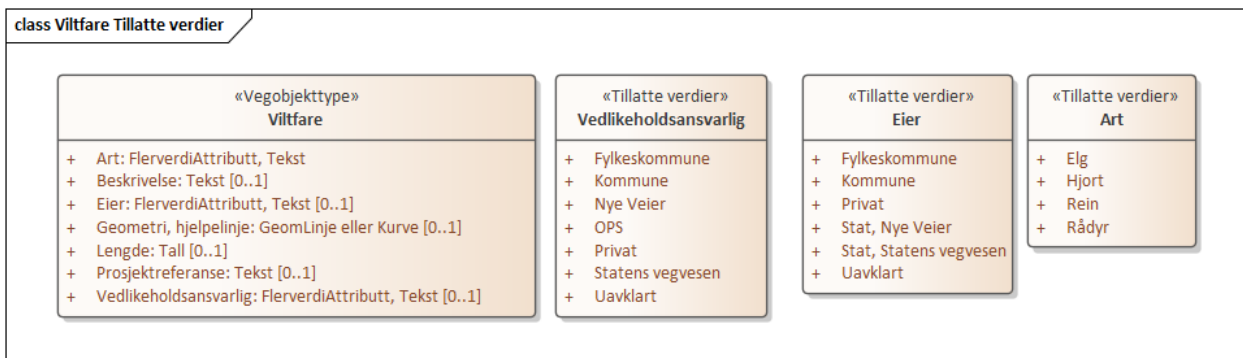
class Viltfare Tillatte verdier

«Vegobjekttype»
Viltfare

+ Art: FlerverdiAttributt, Tekst
+ Beskrivelse: Tekst [0..1]
+ Eier: FlerverdiAttributt, Tekst [0..1]
+ Geometri, hjelpelinje: GeomLinje eller Kurve [0..1]
+ Lengde: Tall [0..1]
+ Prosjektreferanse: Tekst [0..1]
+ Vedlikeholdsansvarlig: FlerverdiAttributt, Tekst [0..1]

«Tillatte verdier»
Vedlikeholdsansvarlig

+ Fylkeskommune
+ Kommune
+ Nye Veier
+ OPS
+ Privat
+ Statens vegvesen
+ Uavklart

«Tillatte verdier»
Eier

+ Fylkeskommune
+ Kommune
+ Privat
+ Stat, Nye Veier
+ Stat, Statens vegvesen
+ Uavklart

«Tillatte verdier»
Art

+ Elg
+ Hjort
+ Rein
+ Rådyr